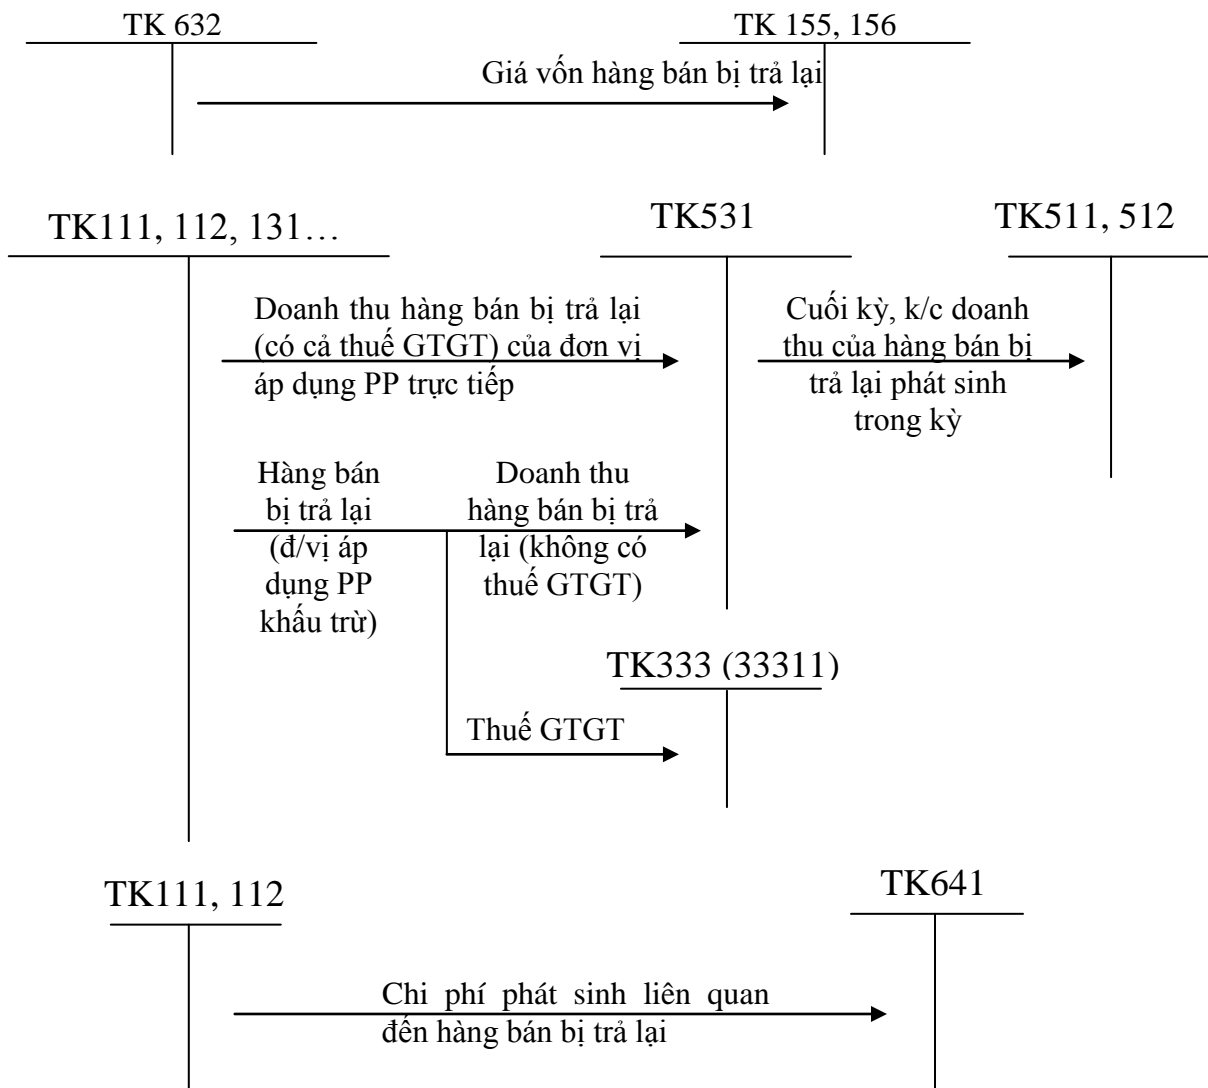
TK 632

TK 155, 156

Giá vốn hàng bán bị trả lại

TK111, 112, 131…

TK531

TK511, 512

Doanh thu hàng bán bị trả lại (có cả thuế GTGT) của đơn vị áp dụng PP trực tiếp

Cuối kỳ, k/c doanh thu của hàng bán bị trả lại phát sinh trong kỳ

Hàng bán bị trả lại (đ/vị áp dụng PP khấu trừ)

Doanh thu hàng bán bị trả lại (không có thuế GTGT)

TK333 (33311)

Thuế GTGT

TK111, 112

TK641

Chi phí phát sinh liên quan đến hàng bán bị trả lại